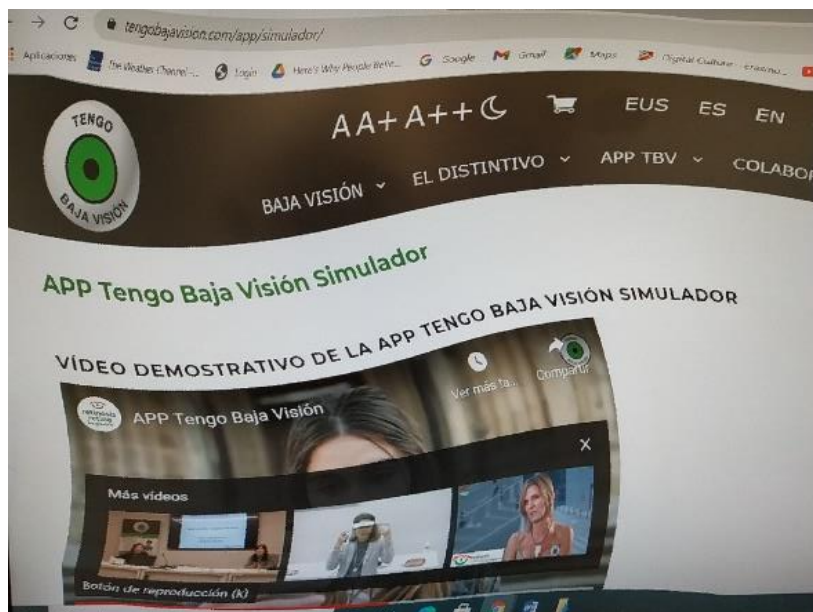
tengobajavision.com/app/simulador/

Aplicaciones The Weather Channel -... Login Here's Why People Refe... Google Gmail Maps Digital Culture - Erasmu...

TENGO BAJA VISIÓN

A A+ A++ EUS ES EN

BAJA VISIÓN EL DISTINTIVO APP TBV COLABO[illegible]

APP Tengo Baja Visión Simulador

VÍDEO DEMOSTRATIVO DE LA APP TENGO BAJA VISIÓN SIMULADOR

APP Tengo Baja Visión

Ver más ta...

Compartir

Más vídeos

Botón de reproducción (k)